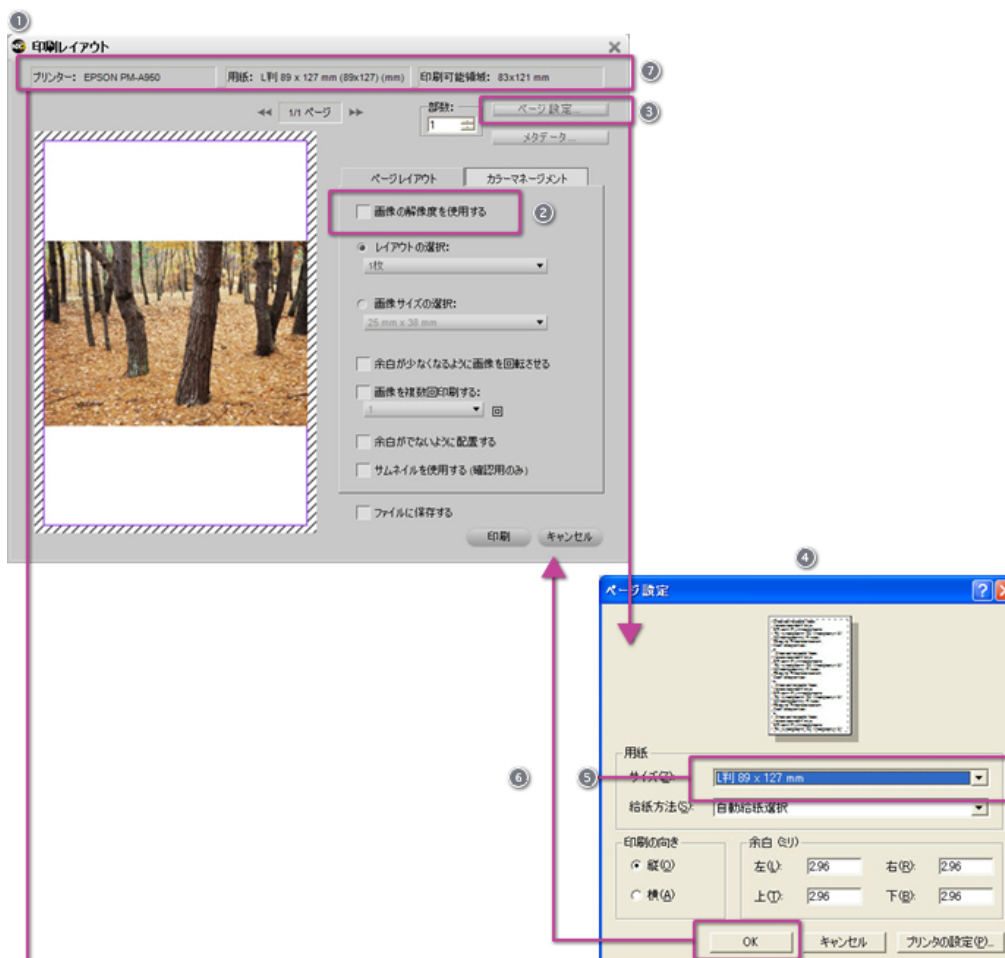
1

印刷レイアウト

プリンター: EPSON PM-A950
用紙: L判 89 x 127 mm (89x127) (mm)
印刷可能領域: 83x121 mm

7

1/1 ページ

部数:
1

ページ設定...

3

メタデータ...

ページレイアウト
カラーマネージメント

画像の解像度を使用する

2

レイアウトの選択:
1枚

画像サイズの選択:
25 mm x 38 mm

余白が少なくなるように画像を回転させる

画像を複数回印刷する:
1

余白がでないように配置する

サムネイルを使用する (確認用のみ)

ファイルに保存する

印刷
キャンセル

4

ページ設定

用紙
5
6
サイズ(Z): L判 89 x 127 mm
給紙方法(S): 自動給紙選択

印刷の向き
縦(O)
横(A)

余白 (ミリ)
左(L): 2.96
右(R): 2.96
上(T): 2.96
下(B): 2.96

OK
キャンセル
プリンタの設定(P)...